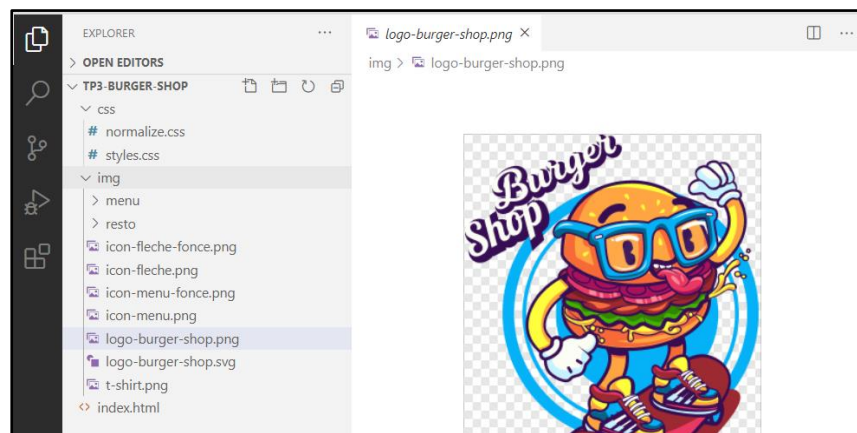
EXPLORER ···

> OPEN EDITORS

TP3-BURGER-SHOP

css

normalize.css

styles.css

img

menu

resto

icon-fleche-fonce.png

icon-fleche.png

icon-menu-fonce.png

icon-menu.png

logo-burger-shop.png

logo-burger-shop.svg

t-shirt.png

index.html

logo-burger-shop.png ×

img > logo-burger-shop.png

Burger Shop